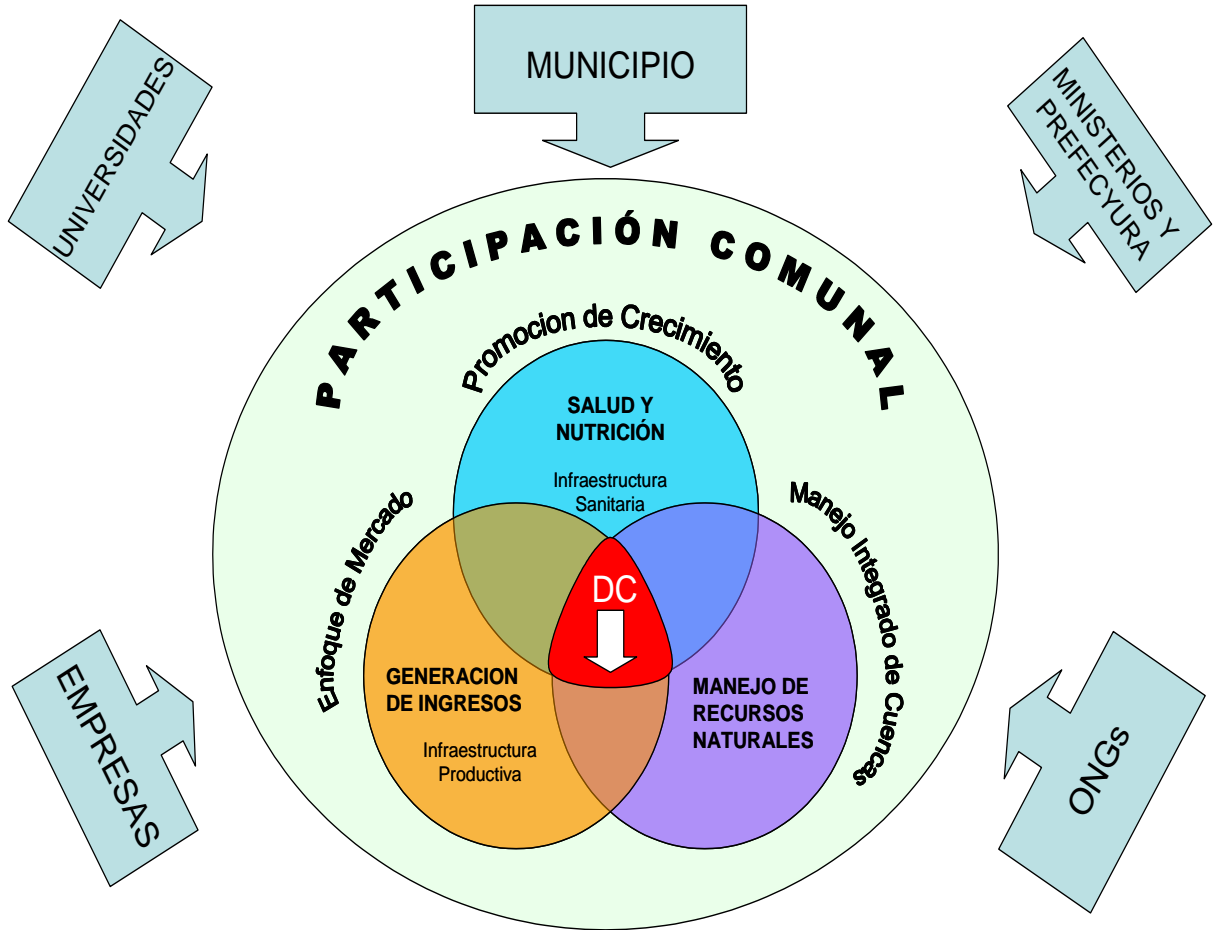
UNIVERSIDADES

MUNICIPIO

MINISTERIOS Y PREFECYURA

PARTICIPACIÓN COMUNAL

Promocion de Crecimiento

SALUD Y NUTRICIÓN

Infraestructura Sanitaria

Enfoque de Mercado

Manejo Integrado de Cuencas

DC

GENERACION DE INGRESOS

Infraestructura Productiva

MANEJO DE RECURSOS NATURALES

EMPRESAS

ONGs